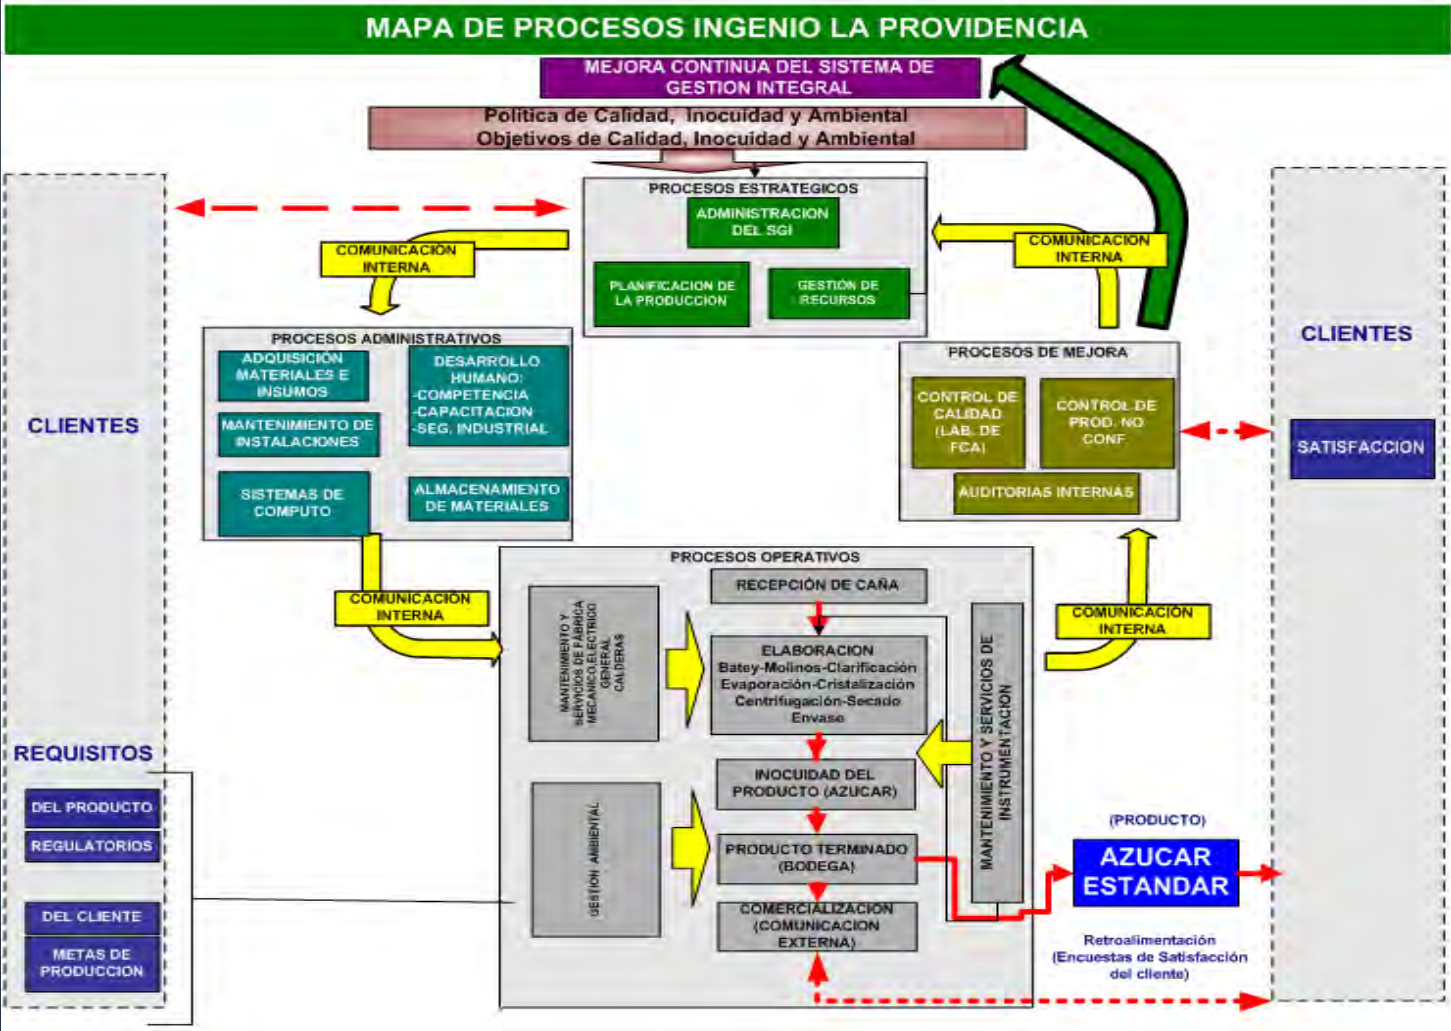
MAPA DE PROCESOS INGENIO LA PROVIDENCIA

MEJORA CONTINUA DEL SISTEMA DE GESTION INTEGRAL

Politica de Calidad, Inocuidad y Ambiental
Objetivos de Calidad, Inocuidad y Ambiental

CLIENTES

COMUNICACIÓN INTERNA

PROCESOS ESTRATEGICOS
ADMINISTRACION DEL SGI
PLANIFICACION DE LA PRODUCCION
GESTION DE RECURSOS

COMUNICACION INTERNA

CLIENTES

PROCESOS ADMINISTRATIVOS
ADQUISICIÓN MATERIALES E INSUMOS
DESARROLLO HUMANO: -COMPETENCIA -CAPACITACION -SEG. INDUSTRIAL
MANTENIMIENTO DE INSTALACIONES
SISTEMAS DE COMPUTO
ALMACENAMIENTO DE MATERIALES

PROCESOS DE MEJORA
CONTROL DE CALIDAD (LAB. DE FCA)
CONTROL DE PROD. NO CONF.
AUDITORIAS INTERNAS

SATISFACCION

COMUNICACION INTERNA

PROCESOS OPERATIVOS
RECEPCIÓN DE CAÑA
MANTENIMIENTO Y SERVICIOS DE FABRICA MECANICO,ELECTRICO GENERAL CALDERAS
ELABORACION Batey-Molinos-Clarificación Evaporación-Cristalización Centrifugación-Secado Envase
MANTENIMIENTO Y SERVICIOS DE INSTRUMENTACION
INOCUIDAD DEL PRODUCTO (AZUCAR)
GESTION AMBIENTAL
PRODUCTO TERMINADO (BODEGA)
COMERCIALIZACION (COMUNICACION EXTERNA)

COMUNICACION INTERNA

REQUISITOS
DEL PRODUCTO
REGULATORIOS
DEL CLIENTE
METAS DE PRODUCCION

(PRODUCTO)
AZUCAR ESTANDAR

Retroalimentación (Encuestas de Satisfacción del cliente)